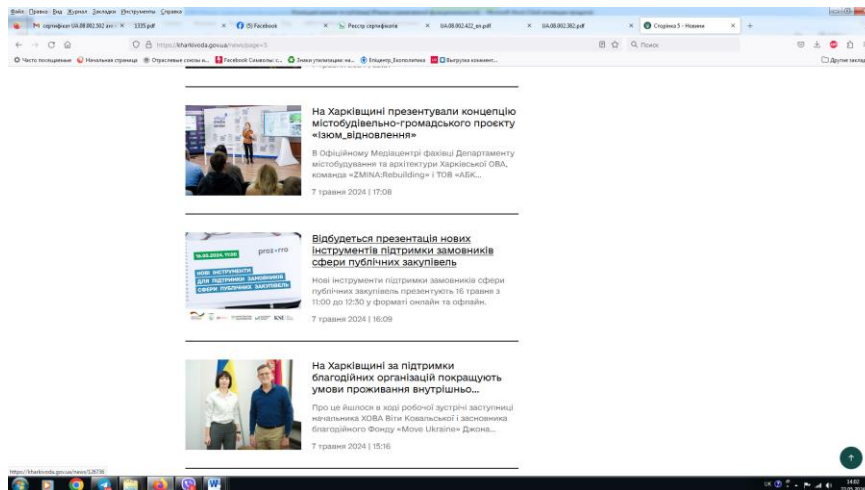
Файл Правка Вид Журнал Закладки Інструменти Справка

сертифікат UA.08.002.352 ... 1335.pdf (5) Facebook Реєстр сертифікатів UA.08.002.422_en.pdf UA.08.002.382.pdf Сторінка 5 - Новини

https://kharkivoda.gov.ua/news/page=5

Пошук

Часто посещаемые Начальная страница Отраслевые союзы и... Facebook Символы: с... Знаки утилизации: на... Епіцентр_Екополітика Выгрузка комент...

Другие закладки

На Харківщині презентували концепцію містобудівельно-громадського проєкту «Ізюм_відновлення»

В Офіційному Медіацентрі фахівці Департаменту містобудування та архітектури Харківської ОВА, команда «ZMINA:Rebuilding» і ТОВ «АБК...

7 травня 2024 | 17:08

16.05.2024, 11:00

prozorro

НОВІ ІНСТРУМЕНТИ ДЛЯ ПІДТРИМКИ ЗАМОВНИКІВ СФЕРИ ПУБЛІЧНИХ ЗАКУПІВЕЛЬ

Відбудеться презентація нових інструментів підтримки замовників сфери публічних закупівель

Нові інструменти підтримки замовників сфери публічних закупівель презентують 16 травня з 11:00 до 12:30 у форматі онлайн та офлайн.

7 травня 2024 | 16:09

На Харківщині за підтримки благодійних організацій покращують умови проживання внутрішньо...

Про це йшлося в ході робочої зустрічі заступниці начальника ХОВА Віти Ковальської і засновника благодійного Фонду «Move Ukraine» Джона...

7 травня 2024 | 15:16

https://kharkivoda.gov.ua/news/126736

UK 14:02